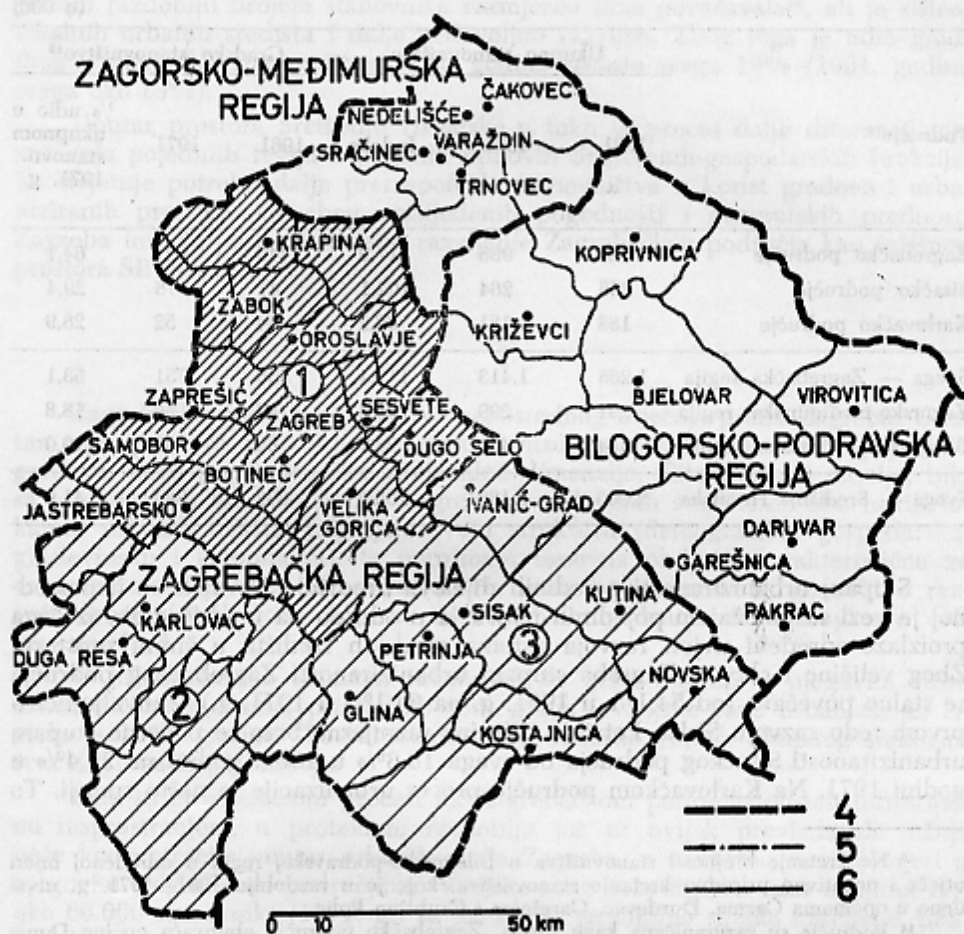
ZAGORSKO-MEĐIMURSKA REGIJA

ČAKOVEC
NEDELIŠĆE
VARAŽDIN
SRAČINEC
TRNOVEC
KRAPINA
KOPRIVNICA
ZABOK
OROSLAVJE
KRIŽEVCI
1
ZAPREŠIĆ
SESVETE
BJELOVAR
VIROVITICA
ZAGREB
SAMOBOR
DUGO SELO
BILOGORSKO-PODRAVSKA REGIJA
BOTINEC
IVANIĆ-GRAD
JASTREBARSKO
VELIKA GORICA
DARUVAR
GAREŠNICA
ZAGREBAČKA REGIJA
KUTINA
PAKRAC
KARLOVAC
SISAK
DUGA RESA
PETRINJA
3
2
NOVSKA
GLINA
KOSTAJNICA

4
5
6

0 10 50 km